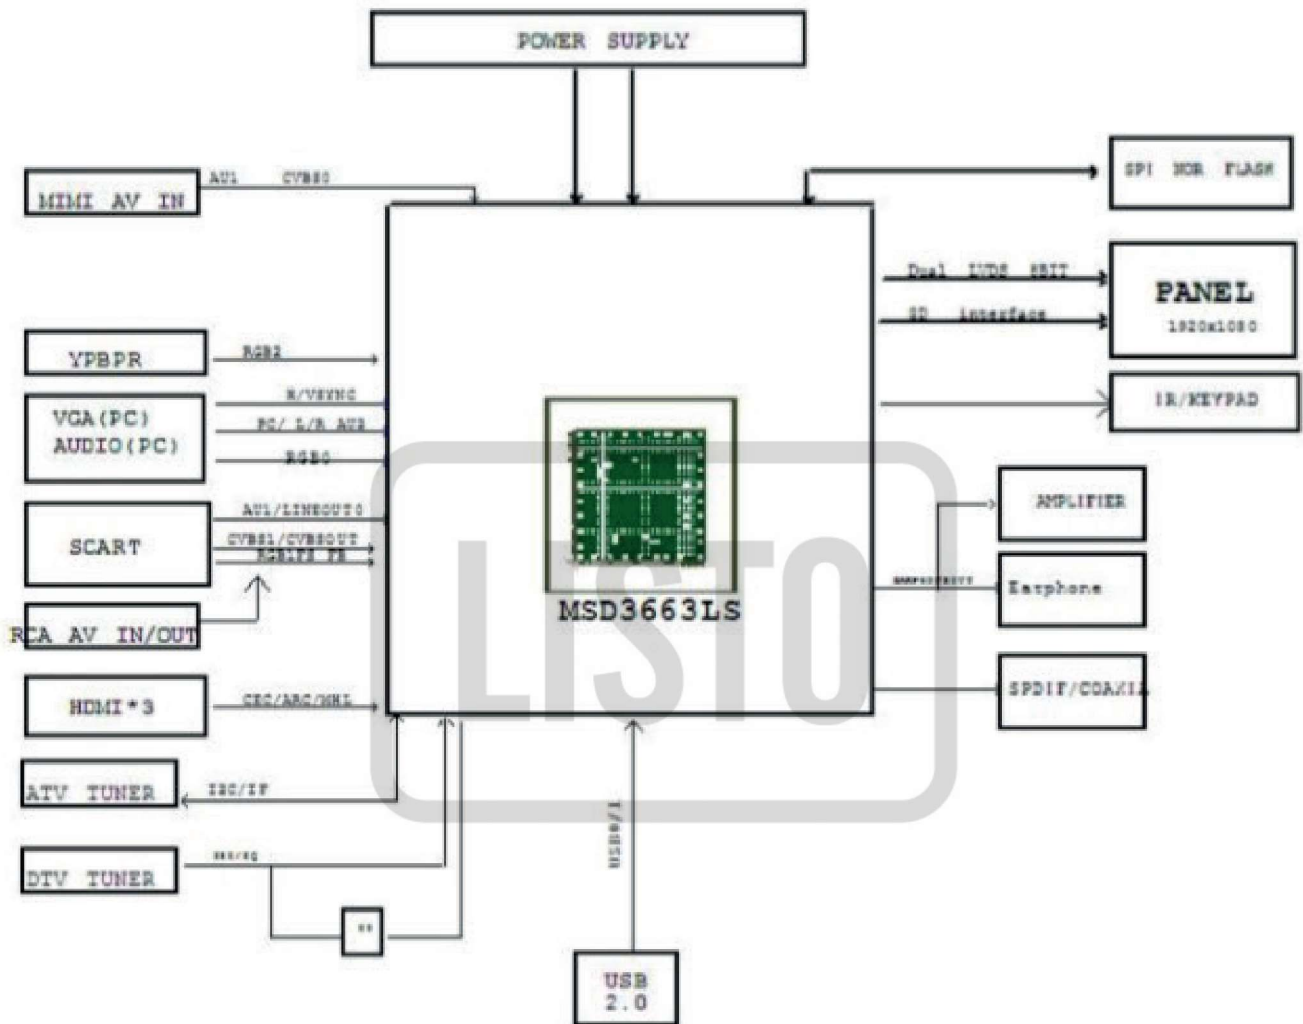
POWER SUPPLY

MIMI AV IN

AU1 CVBS0

SPI NOR FLASH

Dual LVDS 8BIT

SD interface

PANEL
1920x1080

IR/KEYPAD

YPBPR

RGB2

VGA(PC)
AUDIO(PC)

H/VSYNC

PC/ L/R AU2

RGB0

SCART

AU1/LINEOUT0

CVBS1/CVBSOUT

RGB1FS FB

RCA AV IN/OUT

MSD3663LS

AMPLIFIER

Earphone

SPDIF/COAXIL

HDMI*3

CEC/ARC/MHL

ATV TUNER

I2C/IF

DTV TUNER

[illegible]

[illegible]

USB 2.0

LISTO